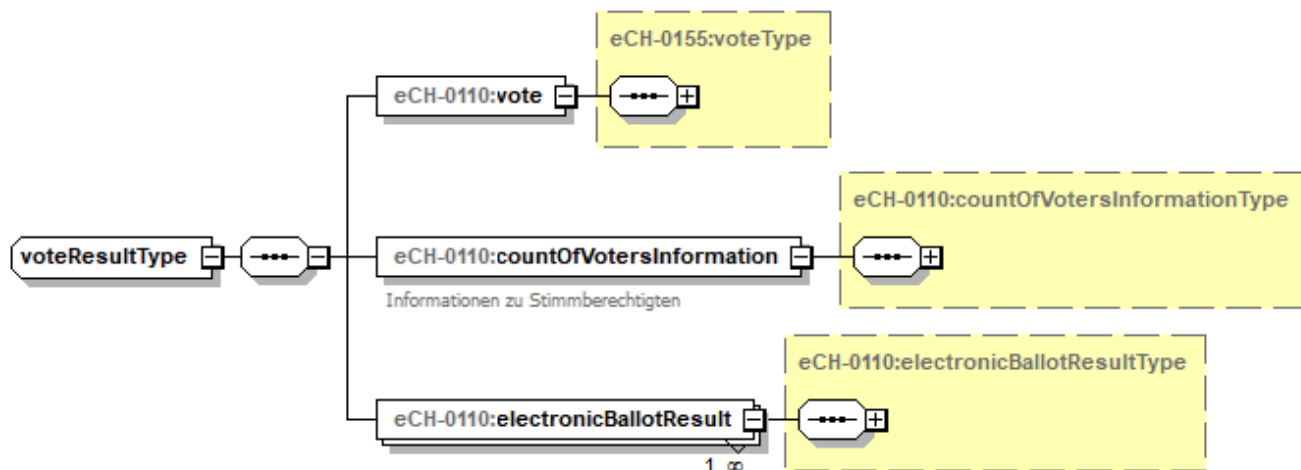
eCH-0155:voteType

eCH-0110:vote

voteResultType

eCH-0110:countOfVotersInformationType

eCH-0110:countOfVotersInformation

Informationen zu Stimmberechtigten

eCH-0110:electronicBallotResultType

eCH-0110:electronicBallotResult

1..∞